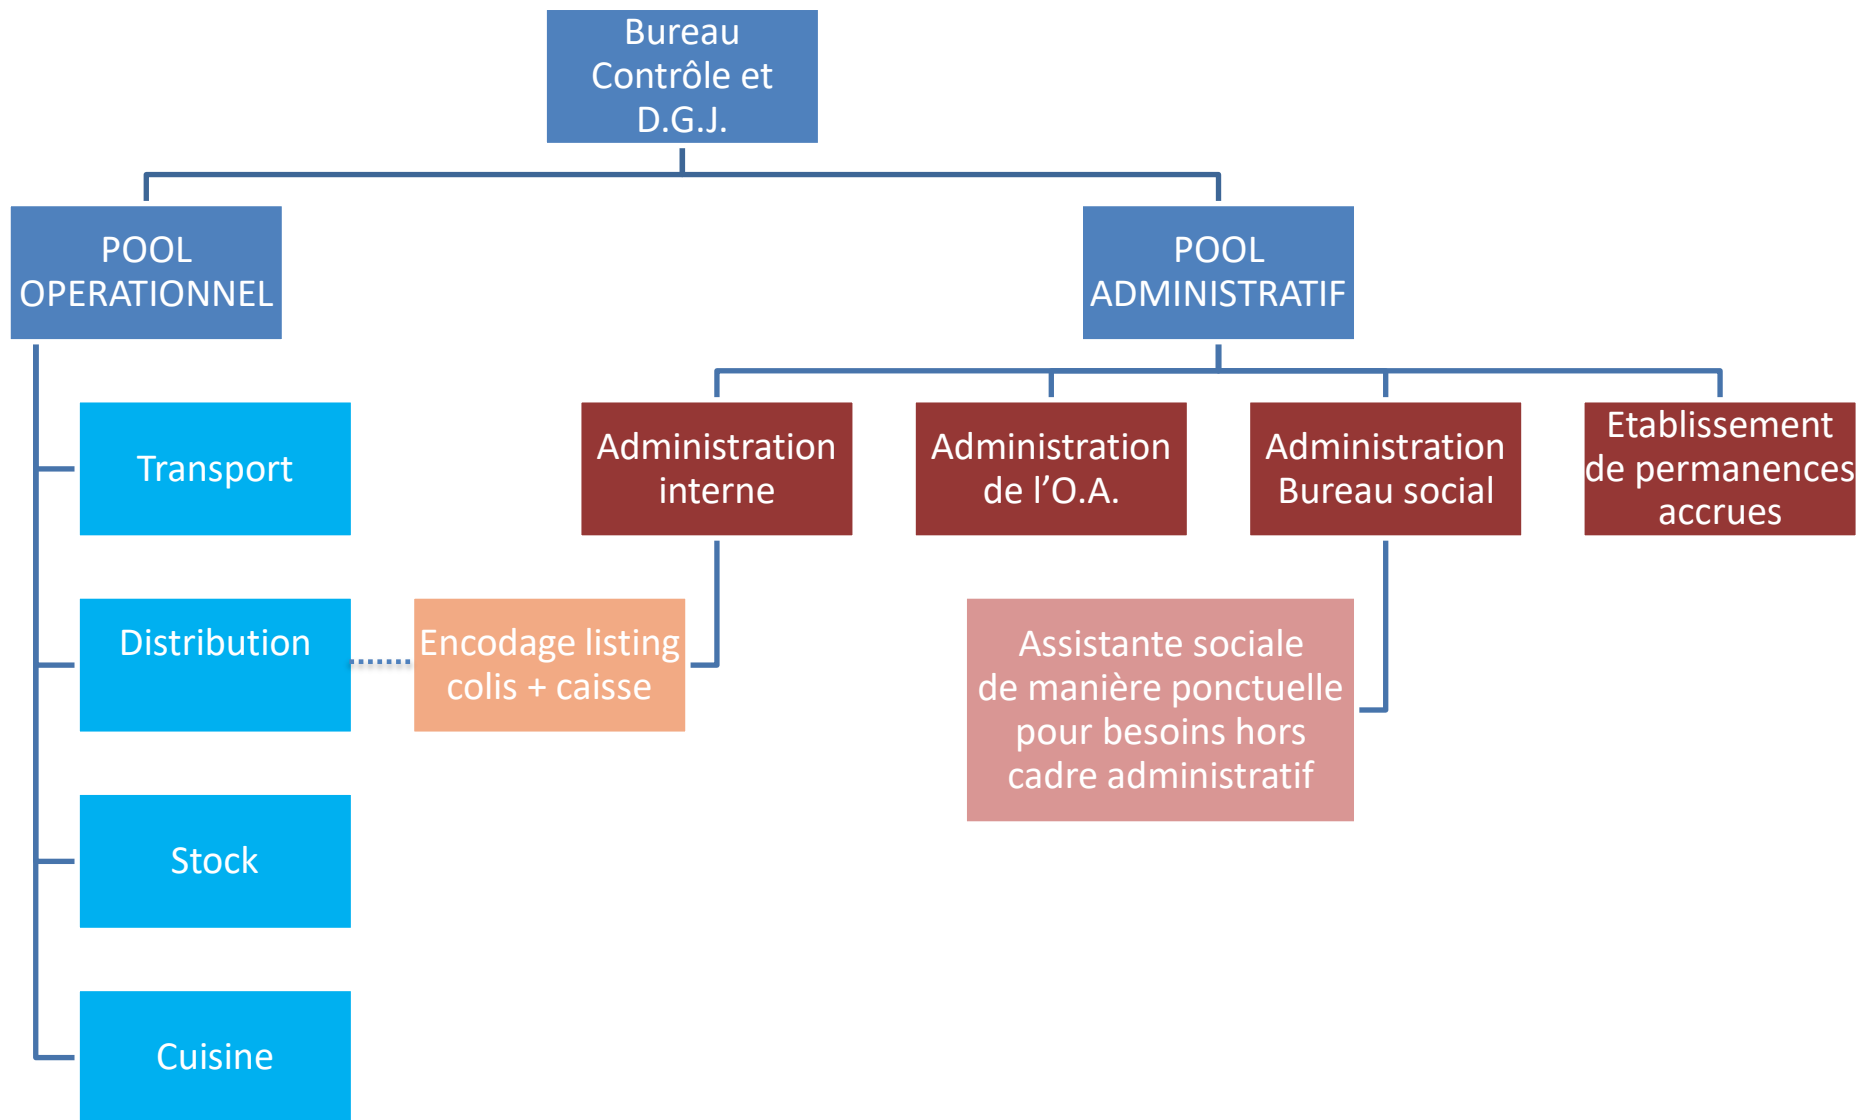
Bureau Contrôle et D.G.J.

POOL OPERATIONNEL

POOL ADMINISTRATIF

Transport

Distribution

Stock

Cuisine

Administration interne

Administration de l'O.A.

Administration Bureau social

Etablissement de permanences accrues

Encodage listing colis + caisse

Assistante sociale de manière ponctuelle pour besoins hors cadre administratif